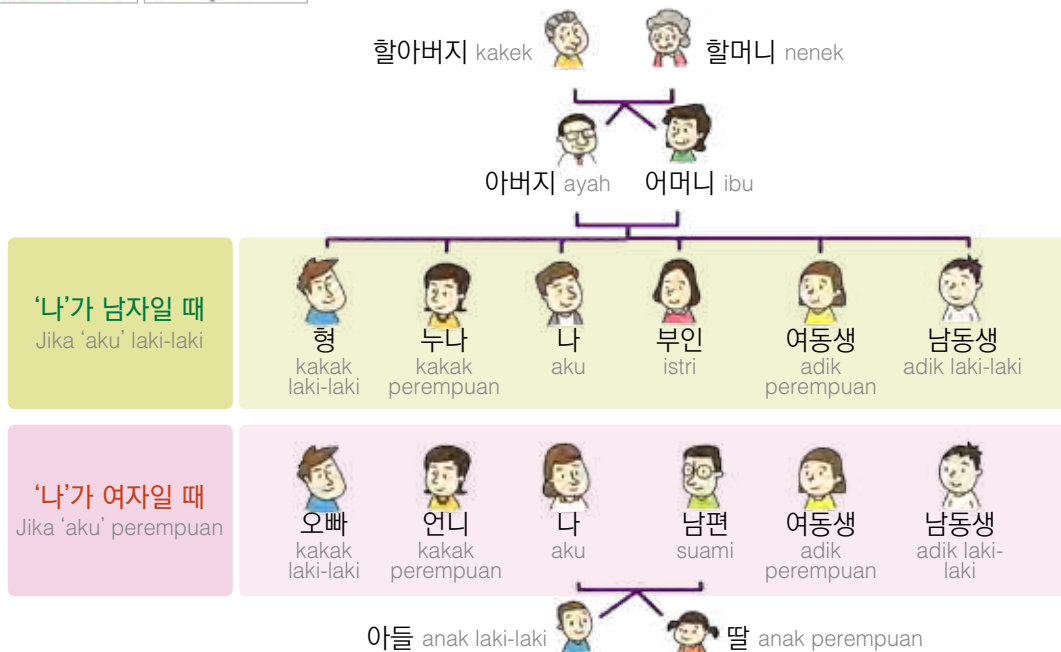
할아버지 kakek
할머니 nenek

아버지 ayah
어머니 ibu

'나'가 남자일 때
Jika 'aku' laki-laki

| 형 | 누나 | 나 | 부인 | 여동생 | 남동생 |
|---|---|---|---|---|---|
| kakak laki-laki | kakak perempuan | aku | istri | adik perempuan | adik laki-laki |

'나'가 여자일 때
Jika 'aku' perempuan

| 오빠 | 언니 | 나 | 남편 | 여동생 | 남동생 |
|---|---|---|---|---|---|
| kakak laki-laki | kakak perempuan | aku | suami | adik perempuan | adik laki-laki |

아들 anak laki-laki
딸 anak perempuan